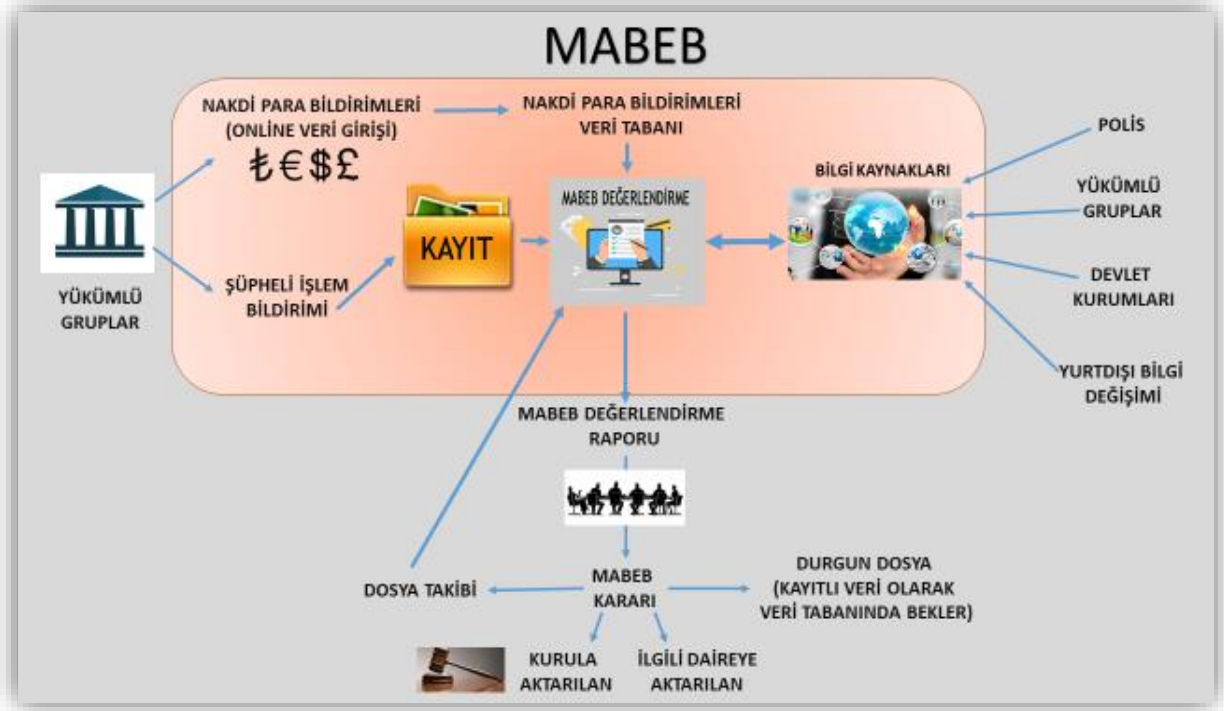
MABEB

NAKDİ PARA BİLDİRİMLERİ (ONLINE VERİ GİRİŞİ)

₺€$£

NAKDİ PARA BİLDİRİMLERİ VERİ TABANI

KAYIT

MABEB DEĞERLENDİRME

BİLGİ KAYNAKLARI

POLİS

YÜKÜMLÜ GRUPLAR

DEVLET KURUMLARI

YURTDIŞI BİLGİ DEĞİŞİMİ

YÜKÜMLÜ GRUPLAR

ŞÜPHELİ İŞLEM BİLDİRİMİ

MABEB DEĞERLENDİRME RAPORU

DOSYA TAKİBİ

MABEB KARARI

DURGUN DOSYA (KAYITLI VERİ OLARAK VERİ TABANINDA BEKLER)

KURULA AKTARILAN

İLGİLİ DAİREYE AKTARILAN